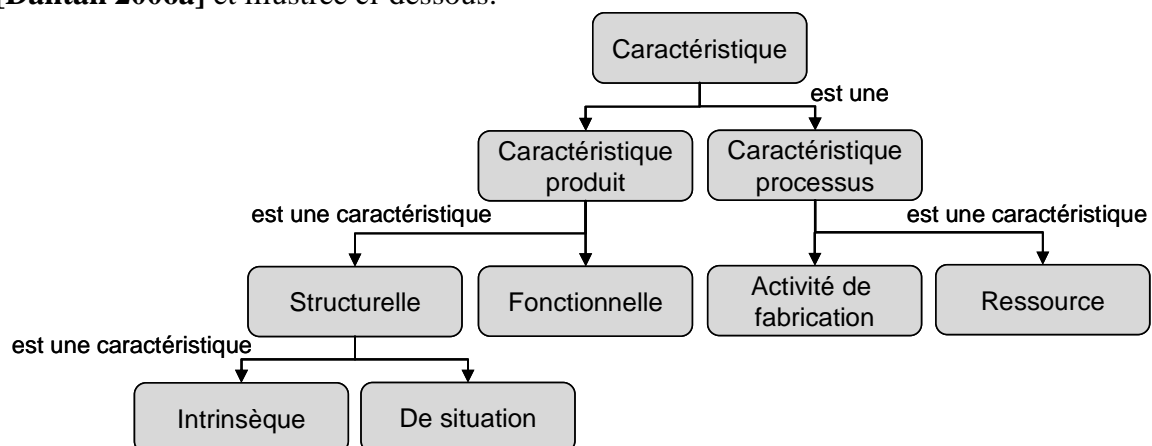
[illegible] et illustrée ci-dessous.

Caractéristique

est une

Caractéristique produit

Caractéristique processus

est une caractéristique

est une caractéristique

Structurelle

Fonctionnelle

Activité de fabrication

Ressource

est une caractéristique

Intrinsèque

De situation